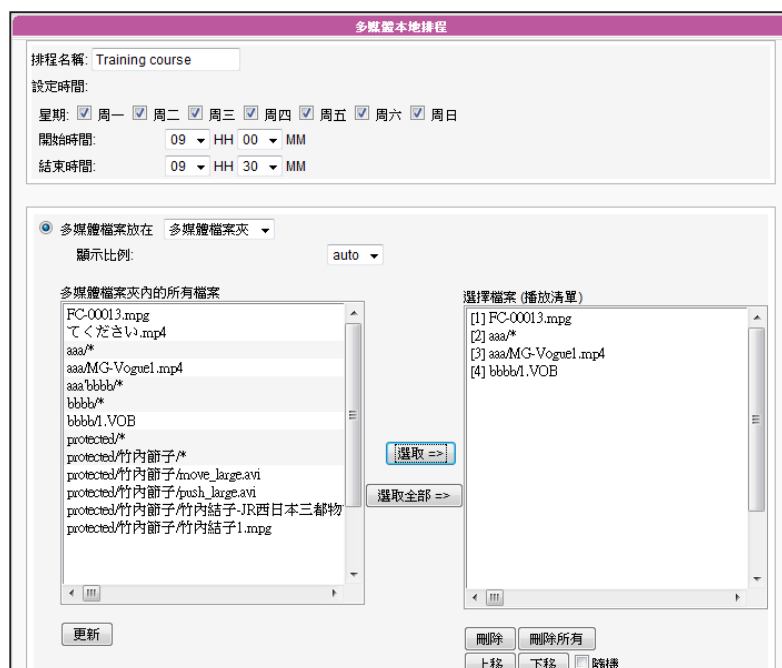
多媒體本地排程

排程名稱: Training course

設定時間:

星期: 周一 周二 周三 周四 周五 周六 周日

開始時間: 09 HH 00 MM

結束時間: 09 HH 30 MM

多媒體檔案放在 多媒體檔案夾

顯示比例: auto

多媒體檔案夾內的所有檔案

FC-00013.mpg
てください.mp4
aaa/*
aaa/MG-Vogue1.mp4
aaa/bbbb/*
bbbb/*
bbbb/1.VOB
protected/*
protected/竹內節子/*
protected/竹內節子/move_large.avi
protected/竹內節子/push_large.avi
protected/竹內節子/竹內結子-JR西日本三都物
protected/竹內節子/竹內結子1.mpg

選取 =>

選取全部 =>

選擇檔案 (播放清單)

[1] FC-00013.mpg
[2] aaa/*
[3] aaa/MG-Vogue1.mp4
[4] bbbb/1.VOB

更新

刪除 刪除所有

上移 下移 隨機